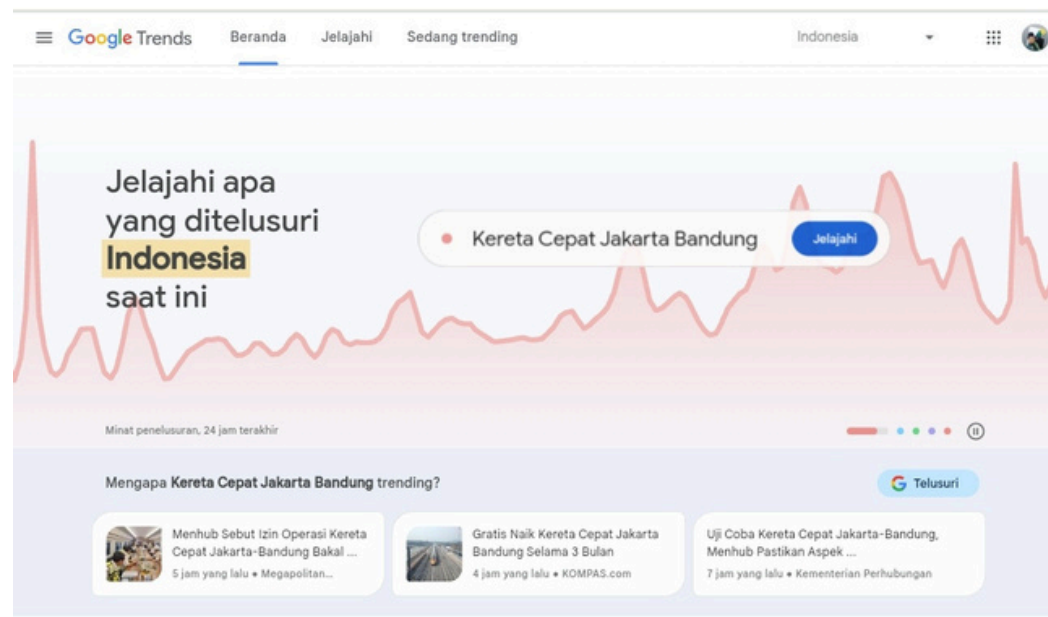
Google Trends Beranda Jelajahi Sedang trending Indonesia

Jelajahi apa yang ditelusuri Indonesia saat ini

Kereta Cepat Jakarta Bandung Jelajahi

Minat penelusuran, 24 jam terakhir

Mengapa Kereta Cepat Jakarta Bandung trending?

Telusuri

Menhub Sebut Izin Operasi Kereta Cepat Jakarta-Bandung Bakal ...
5 jam yang lalu • Megapolitan...

Gratis Naik Kereta Cepat Jakarta Bandung Selama 3 Bulan
4 jam yang lalu • KOMPAS.com

Uji Coba Kereta Cepat Jakarta-Bandung, Menhub Pastikan Aspek ...
7 jam yang lalu • Kementerian Perhubungan